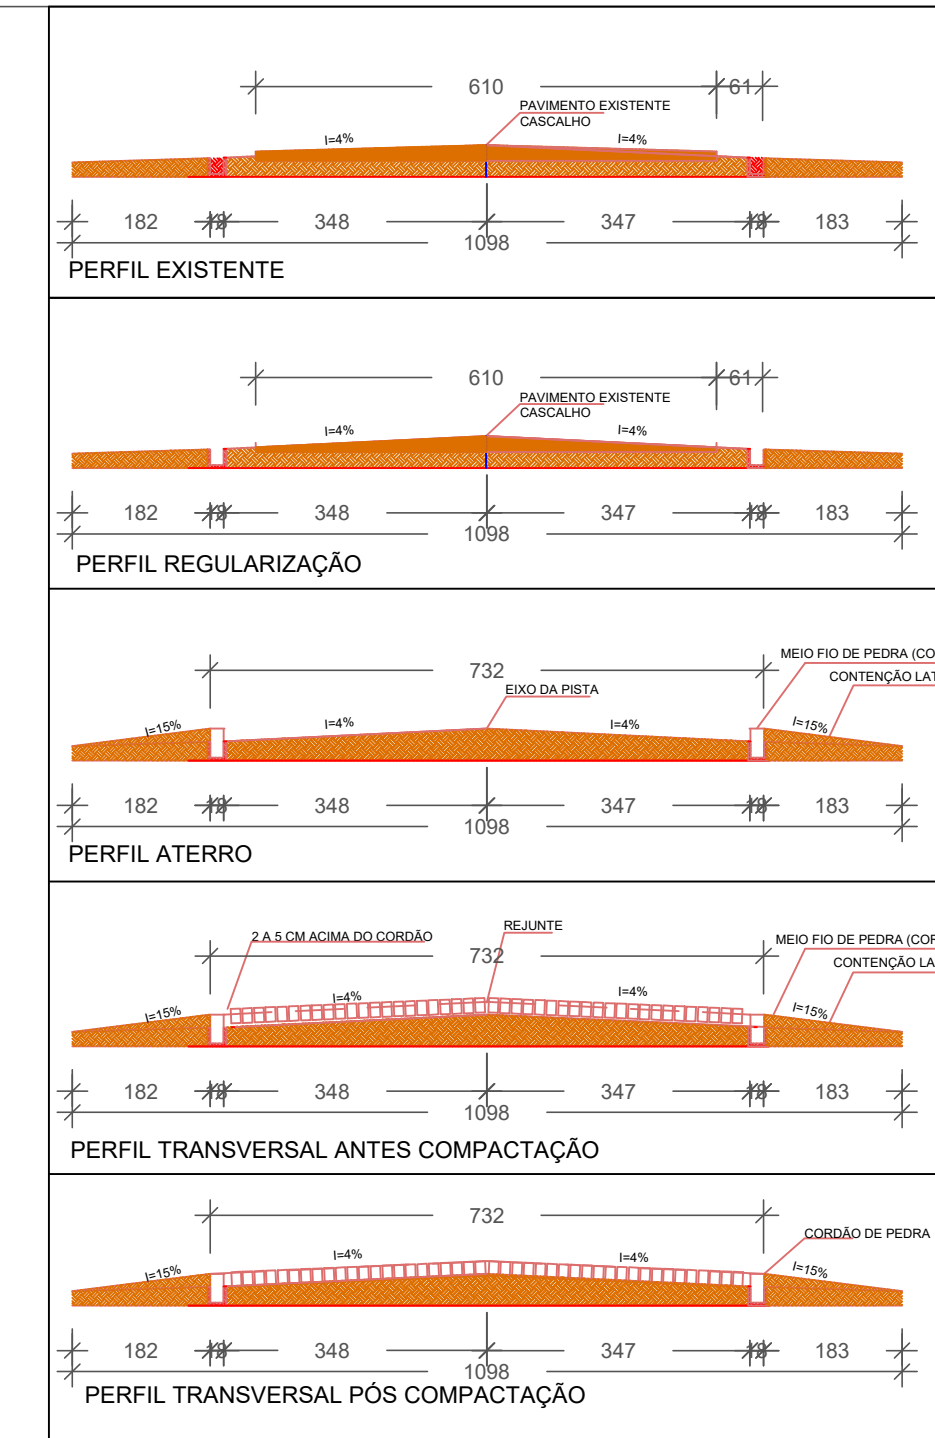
610
61
PAVIMENTO EXISTENTE
CASCALHO
I=4%
I=4%
182
19
348
347
19
183
1098
PERFIL EXISTENTE

610
61
PAVIMENTO EXISTENTE
CASCALHO
I=4%
I=4%
182
19
348
347
19
183
1098
PERFIL REGULARIZAÇÃO

732
MEIO FIO DE PEDRA (CO
CONTENÇÃO LAT
EIXO DA PISTA
I=15%
I=4%
I=4%
I=15%
182
19
348
347
19
183
1098
PERFIL ATERRO

2 A 5 CM ACIMA DO CORDÃO
REJUNTE
732
MEIO FIO DE PEDRA (COR
CONTENÇÃO LA
I=15%
I=4%
I=4%
I=15%
182
19
348
347
19
183
1098
PERFIL TRANSVERSAL ANTES COMPACTAÇÃO

732
CORDÃO DE PEDRA
I=15%
I=4%
I=4%
I=15%
182
19
348
347
19
183
1098
PERFIL TRANSVERSAL PÓS COMPACTAÇÃO